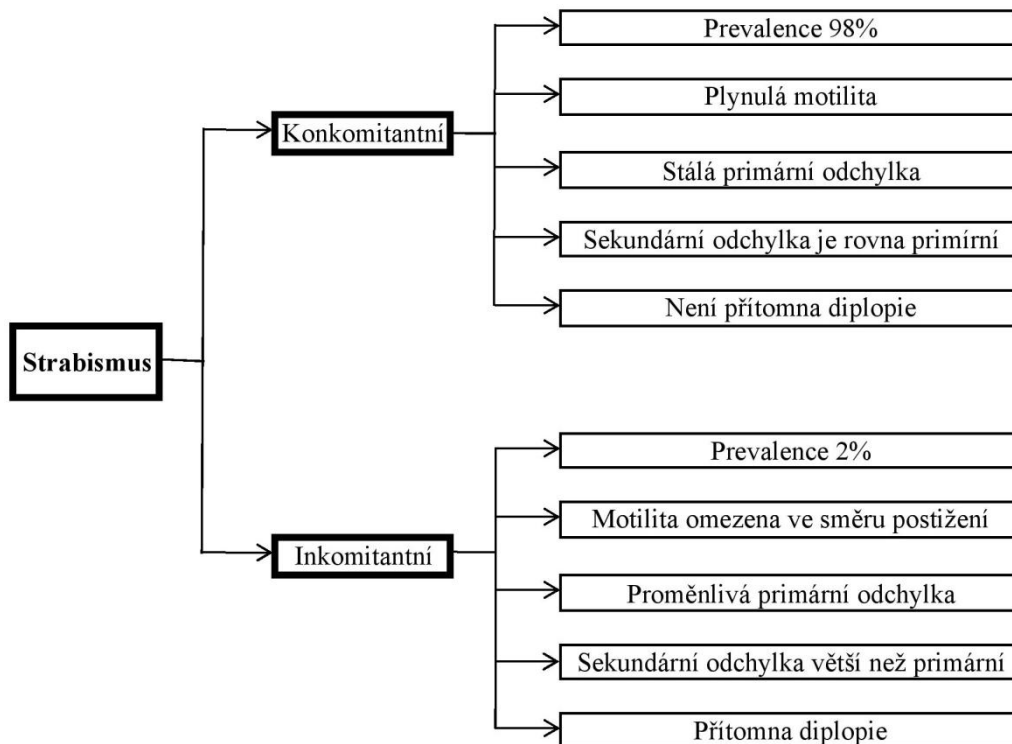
Strabismus

Konkomitantní

Prevalence 98%

Plynulá motilita

Stálá primární odchylka

Sekundární odchylka je rovna primírní

Není přítomna diplopie

Inkomitantní

Prevalence 2%

Motilita omezena ve směru postižení

Proměnlivá primární odchylka

Sekundární odchylka větší než primární

Přítomna diplopie